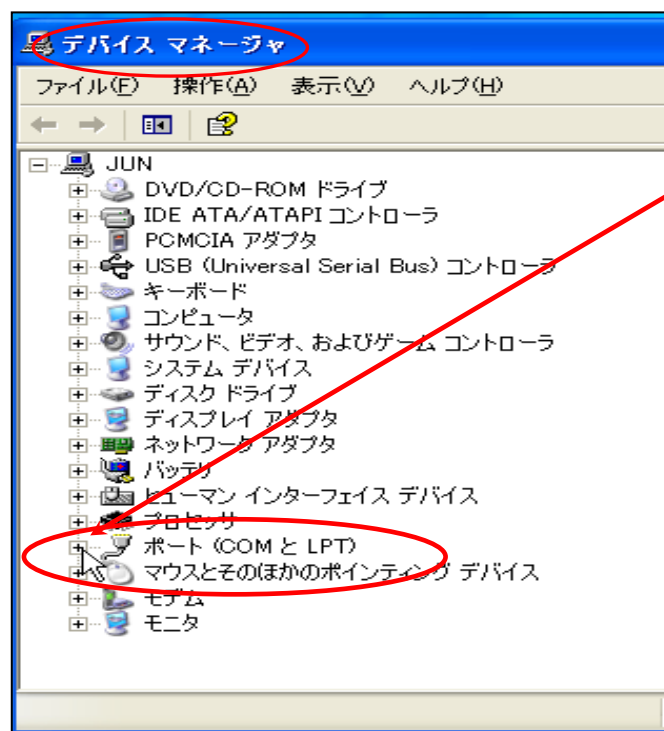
デバイス マネージャ

ファイル(F) 操作(A) 表示(V) ヘルプ(H)

JUN
DVD/CD-ROM ドライブ
IDE ATA/ATAPI コントローラ
PCMCIA アダプタ
USB (Universal Serial Bus) コントローラ
キーボード
コンピュータ
サウンド、ビデオ、およびゲーム コントローラ
システム デバイス
ディスク ドライブ
ディスプレイ アダプタ
ネットワーク アダプタ
バッテリ
ヒューマン インターフェイス デバイス
プロセッサ
ポート (COM と LPT)
マウスとそのほかのポインティング デバイス
モデム
モニタ